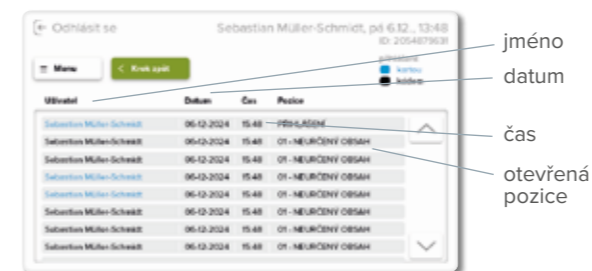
Odhlásit se

Sebastian Müller-Schmidt, pá 6.12., 13:48
ID: 2054879631

Menu

Krok zpět

kartou
kódem

jméno

datum

| Uživatel | Datum | Čas | Pozice |
|---|---|---|---|
| Sebastian Müller-Schmidt | 06-12-2024 | 15:48 | PŘIHLÁŠENÍ |
| Sebastian Müller-Schmidt | 06-12-2024 | 15:48 | 01 - NEURČENÝ OBSAH |
| Sebastian Müller-Schmidt | 06-12-2024 | 15:48 | 01 - NEURČENÝ OBSAH |
| Sebastian Müller-Schmidt | 06-12-2024 | 15:48 | 01 - NEURČENÝ OBSAH |
| Sebastian Müller-Schmidt | 06-12-2024 | 15:48 | 01 - NEURČENÝ OBSAH |
| Sebastian Müller-Schmidt | 06-12-2024 | 15:48 | 01 - NEURČENÝ OBSAH |
| Sebastian Müller-Schmidt | 06-12-2024 | 15:48 | 01 - NEURČENÝ OBSAH |
| Sebastian Müller-Schmidt | 06-12-2024 | 15:48 | 01 - NEURČENÝ OBSAH |

čas

otevřená pozice